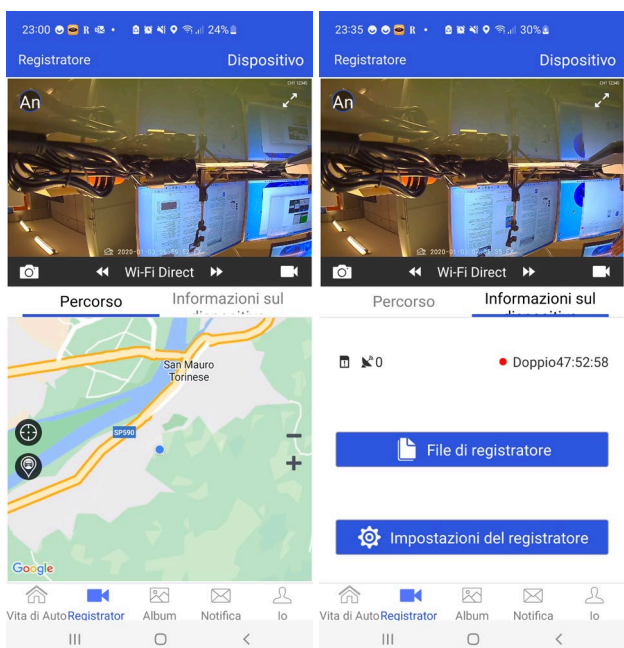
23:00 R 24%

Registratore Dispositivo

An

2020-01-03

Wi-Fi Direct

Percorso Informazioni sul dispositivo

San Mauro Torinese

SP590

Google

Vita di Auto Registrator Album Notifica Io

23:35 R 30%

Registratore Dispositivo

An

2020-01-03

Wi-Fi Direct

Percorso Informazioni sul dispositivo

0

Doppio47:52:58

File di registratore

Impostazioni del registratore

Vita di Auto Registrator Album Notifica Io